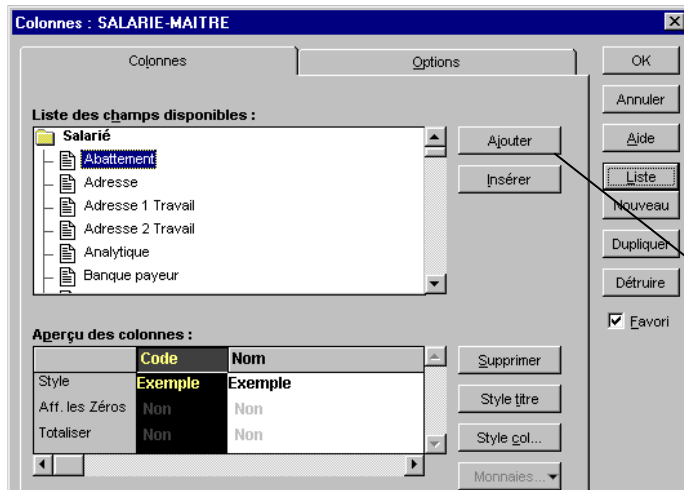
Colonnes : SALARIE-MAITRE

Colonnes

Options

OK

Annuler

Aide

Liste

Nouveau

Dupliquer

Détruire

Favori

Liste des champs disponibles :

Salarié

Abattement

Adresse

Adresse 1 Travail

Adresse 2 Travail

Analytique

Banque payeur

Ajouter

Insérer

Aperçu des colonnes :

| | Code | Nom |
|---|---|---|
| Style | Exemple | Exemple |
| Aff. les Zéros | Non | Non |
| Totaliser | Non | Non |

Supprimer

Style titre

Style col...

Monnaies...